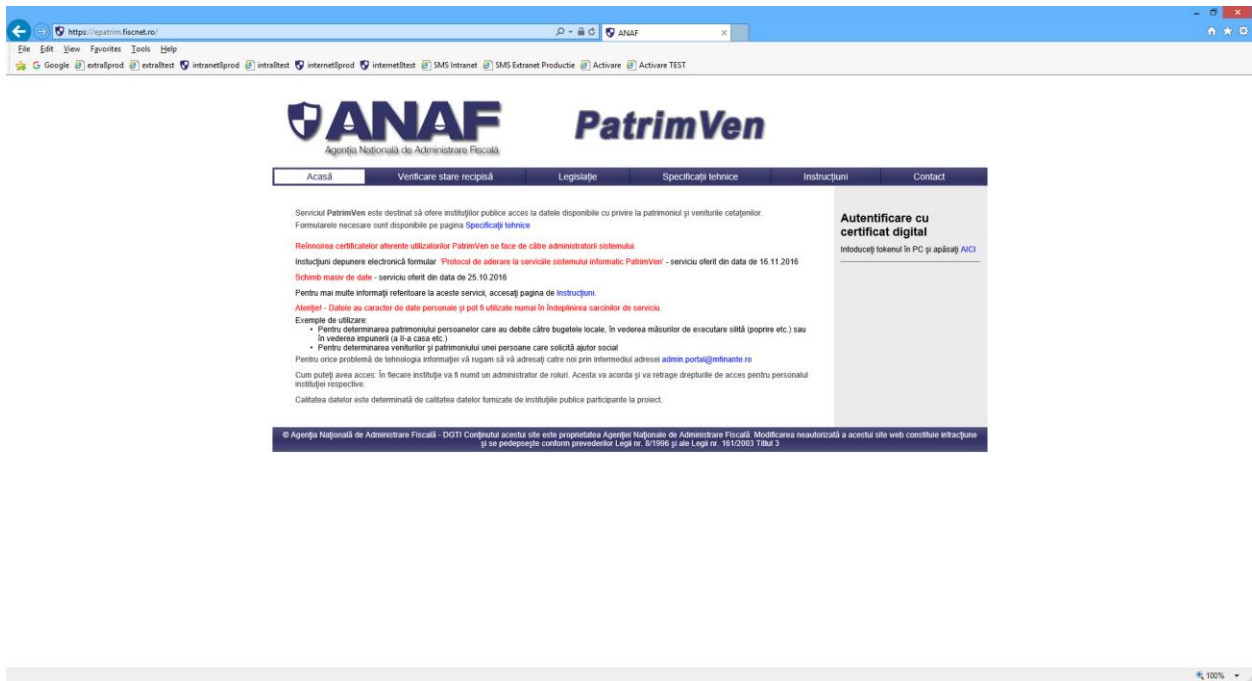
https://epatrim.fiscnet.ro/

ANAF

File Edit View Favorites Tools Help

G Google extra8prod extra8test intranet8prod intra8test internet8prod internet8test SMS Intranet SMS Extranet Productie Activare Activare TEST

ANAF
Agenția Națională de Administrare Fiscală

PatrimVen

Acasă | Verificare stare recipisă | Legislație | Specificații tehnice | Instrucțiuni | Contact

Serviciul PatrimVen este destinat să ofere instituțiilor publice acces la datele disponibile cu privire la patrimoniul și veniturile cetățenilor. Formularele necesare sunt disponibile pe pagina Specificații tehnice

Reînnoirea certificatelor aferente utilizatorilor PatrimVen se face de către administratorii sistemului.

Instucțiuni depunere electronică formular 'Protocol de aderare la serviciile sistemului informatic PatrimVen' - serviciu oferit din data de 16.11.2016

Schimb masiv de date - serviciu oferit din data de 25.10.2016

Pentru mai multe informații referitoare la aceste servicii, accesați pagina de Instrucțiuni.

Atenție! - Datele au caracter de date personale și pot fi utilizate numai în îndeplinirea sarcinilor de serviciu.

Exemple de utilizare:
• Pentru determinarea patrimoniului persoanelor care au debite către bugetele locale, în vederea măsurilor de executare silită (poprire etc.) sau în vederea impunerii (a II-a casa etc.)
• Pentru determinarea veniturilor și patrimoniului unei persoane care solicită ajutor social

Pentru orice problemă de tehnologia informației vă rugam să vă adresați catre noi prin intermediul adresei admin.portal@mfinante.ro

Cum puteți avea acces: în fiecare instituție va fi numit un administrator de roluri. Acesta va acorda și va retrage drepturile de acces pentru personalul instituției respective.

Calitatea datelor este determinată de calitatea datelor furnizate de instituțiile publice participante la proiect.

Autentificare cu certificat digital

Intoduceți tokenul în PC și apăsați AICI

© Agenția Națională de Administrare Fiscală - DGTI Conținutul acestui site este proprietatea Agenției Naționale de Administrare Fiscală. Modificarea neautorizată a acestui site web constituie infracțiune și se pedepsește conform prevederilor Legii nr. 8/1996 și ale Legii nr. 161/2003 Titlul 3

100%